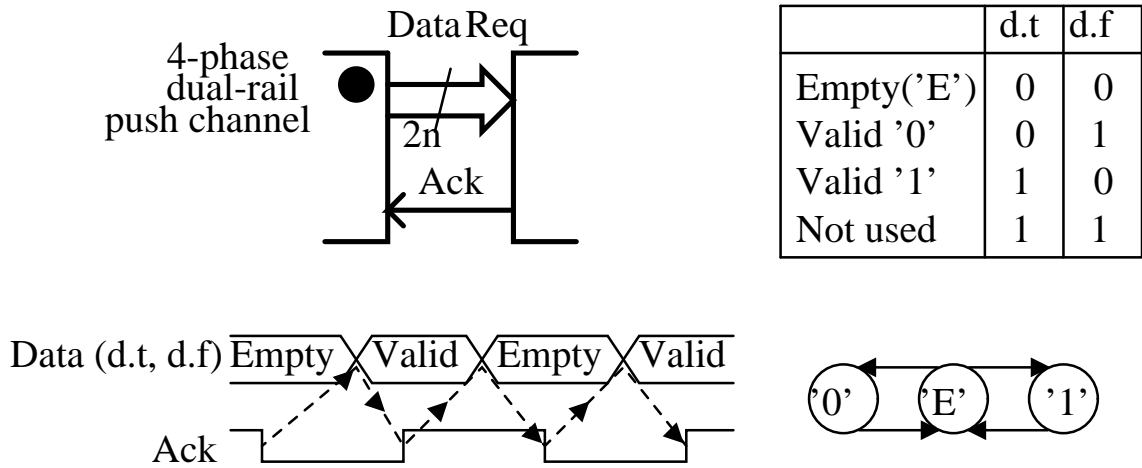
4-phase dual-rail push channel

Data, Req

2n

Ack

| | d.t | d.f |
|---|---|---|
| Empty('E') | 0 | 0 |
| Valid '0' | 0 | 1 |
| Valid '1' | 1 | 0 |
| Not used | 1 | 1 |

Data (d.t, d.f) Empty Valid Empty Valid

Ack

'0' 'E' '1'